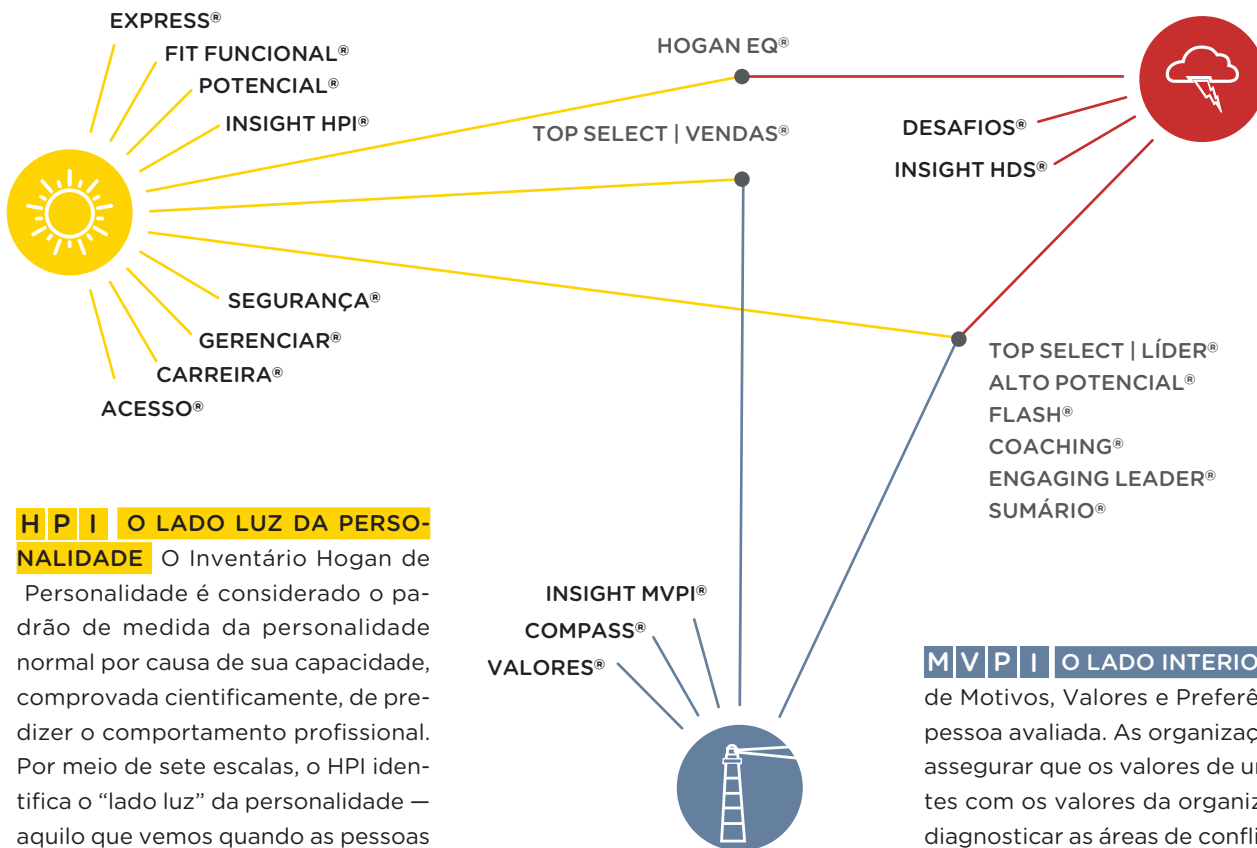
EXPRESS®
FIT FUNCIONAL®
POTENCIAL®
INSIGHT HPI®

HOGAN EQ®

TOP SELECT | VENDAS®

DESAFIOS®
INSIGHT HDS®

SEGURANÇA®
GERENCIAR®
CARREIRA®
ACESSO®

TOP SELECT | LÍDER®
ALTO POTENCIAL®
FLASH®
COACHING®
ENGAGING LEADER®
SUMÁRIO®

H P I O LADO LUZ DA PERSONALIDADE O Inventário Hogan de Personalidade é considerado o padrão de medida da personalidade normal por causa de sua capacidade, comprovada cientificamente, de predizer o comportamento profissional. Por meio de sete escalas, o HPI identifica o “lado luz” da personalidade — aquilo que vemos quando as pessoas

INSIGHT MVPI®
COMPASS®
VALORES®

M V P I O LADO INTERIO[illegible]
de Motivos, Valores e Preferê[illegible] pessoa avaliada. As organizaç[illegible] assegurar que os valores de u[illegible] tes com os valores da organiz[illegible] diagnosticar as áreas de confl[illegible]